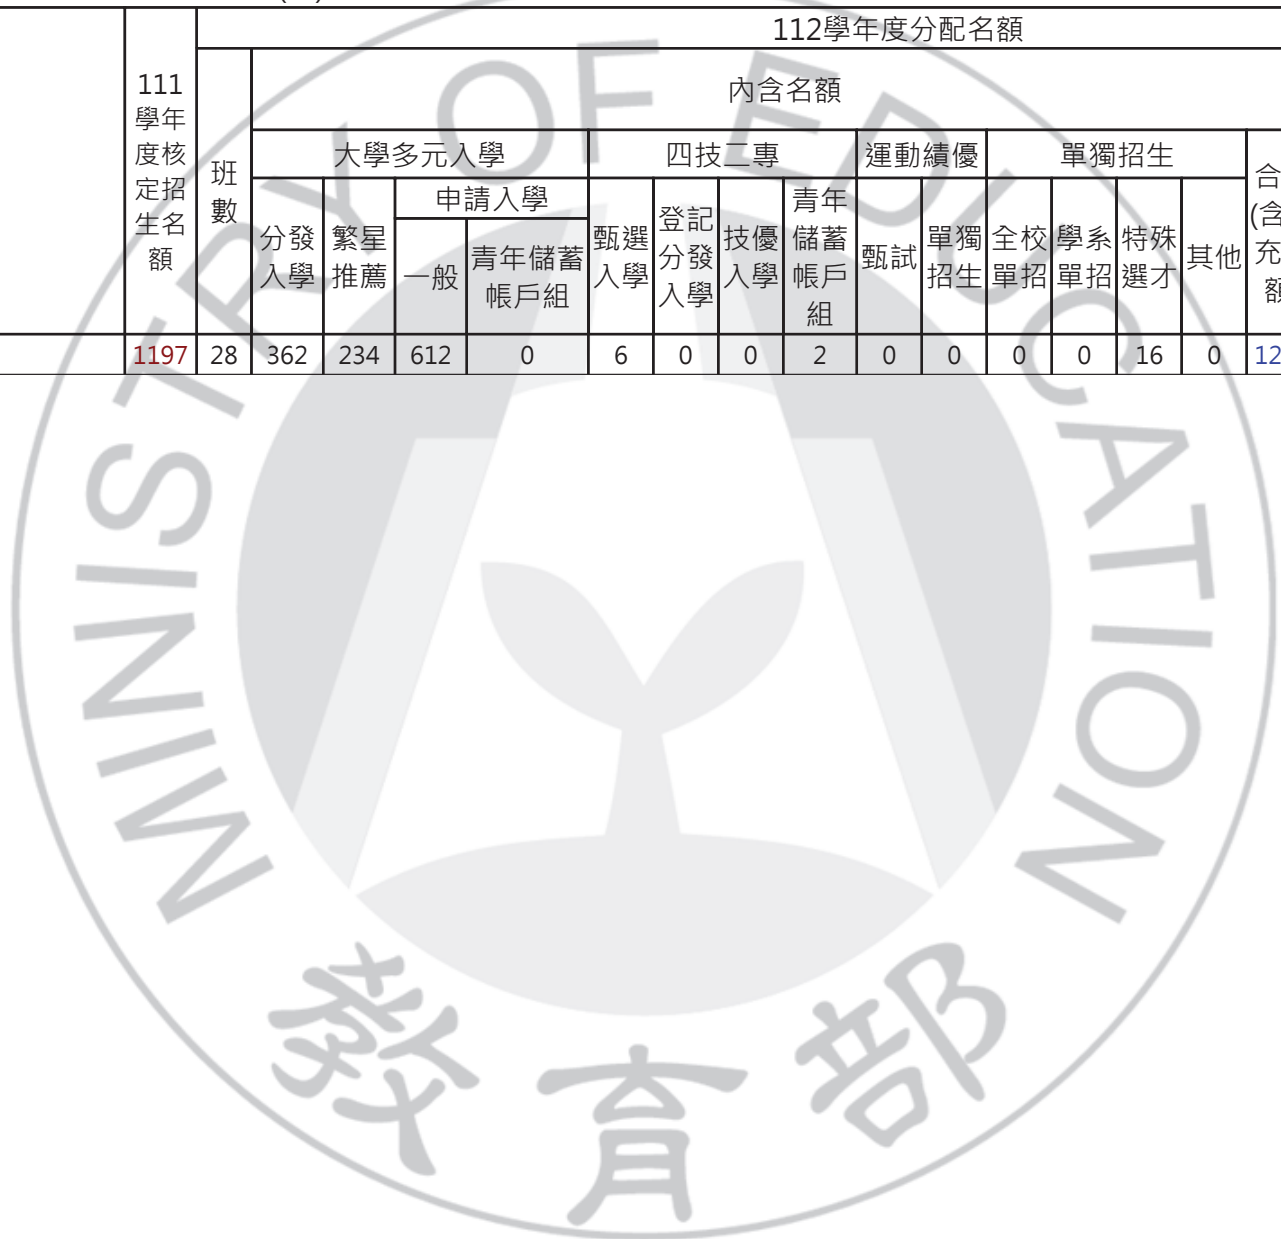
| | 111學年度核定招生名額 | 112學年度分配名額 | | | | | | | | | | | | | | | |
|---|---|---|---|---|---|---|---|---|---|---|---|---|---|---|---|---|---|
| | | 班數 | 內含名額 | | | | | | | | | | | | | | 合(含充額 |
| | | | 大學多元入學 | | | | 四技二專 | | | | 運動績優 | | 單獨招生 | | | | |
| | | | 分發入學 | 繁星推薦 | 申請入學 | | 甄選入學 | 登記分發入學 | 技優入學 | 青年儲蓄帳戶組 | 甄試 | 單獨招生 | 全校單招 | 學系單招 | 特殊選才 | 其他 | |
| | | | | | 一般 | 青年儲蓄帳戶組 | | | | | | | | | | | |
| | 1197 | 28 | 362 | 234 | 612 | 0 | 6 | 0 | 0 | 2 | 0 | 0 | 0 | 0 | 16 | 0 | 12 |

MINISTRY OF EDUCATION
教育部